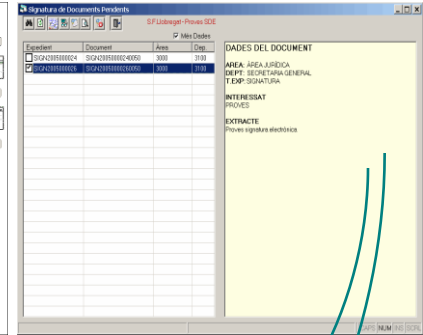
Signatura de Documents Pendents

S.F.Llobregat - Proves SDE

Més Dades

| Expedient | Document | Àrea | Dep |
|---|---|---|---|
| SIGN2005000024 | SIGN20050000240050 | 3000 | 3100 |
| SIGN2005000026 | SIGN20050000260050 | 3000 | 3100 |

DADES DEL DOCUMENT

AREA: ÀREA JURÍDICA
DEPT: SECRETARIA GENERAL
T.EXP: SIGNATURA

INTERESSAT
PROVES

EXTRACTE
Proves signatura electrònica

CAPS NUM INS SCRL